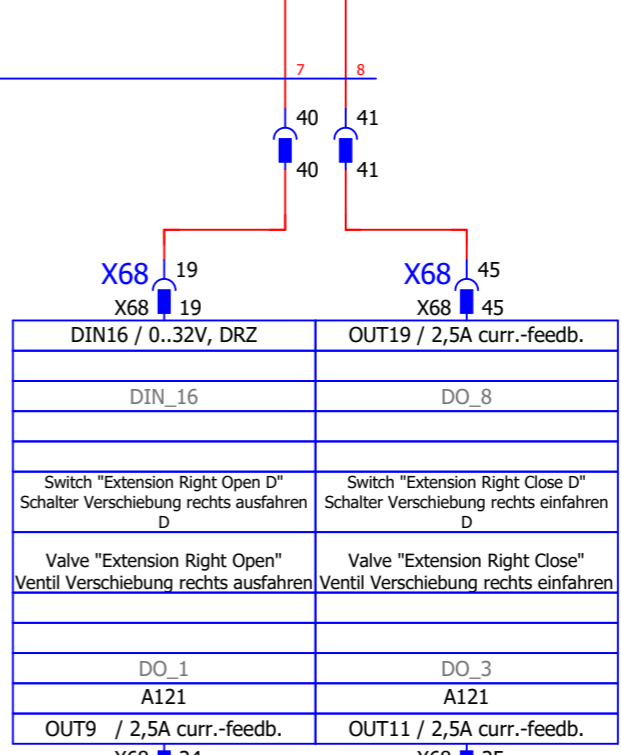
7
8
40
40
41
41
X68 19
X68 19
X68 45
X68 45

| DIN16 / 0..32V, DRZ | OUT19 / 2,5A curr.-feedb. |
|---|---|
| | |
| DIN_16 | DO_8 |
| | |
| Switch "Extension Right Open D" Schalter Verschiebung rechts ausfahren D | Switch "Extension Right Close D" Schalter Verschiebung rechts einfahren D |
| Valve "Extension Right Open" Ventil Verschiebung rechts ausfahren | Valve "Extension Right Close" Ventil Verschiebung rechts einfahren |
| | |
| | |
| DO_1 | DO_3 |
| A121 | A121 |
| OUT9 / 2,5A curr.-feedb. | OUT11 / 2,5A curr.-feedb. |

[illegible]